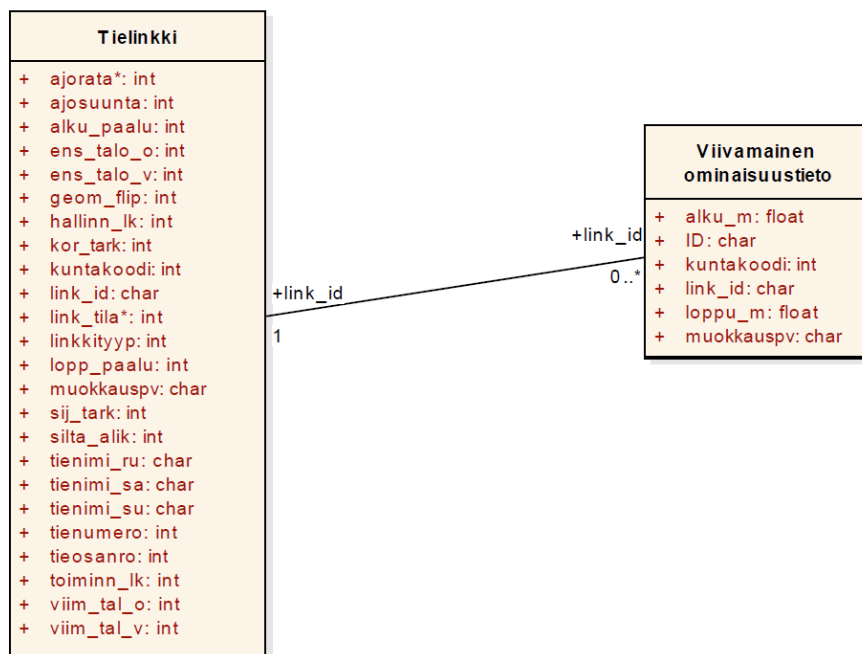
Tielinkki

+ ajorata*: int
+ ajosuunta: int
+ alku_paalu: int
+ ens_talo_o: int
+ ens_talo_v: int
+ geom_flip: int
+ hallinn_lk: int
+ kor_tark: int
+ kuntakoodi: int
+ link_id: char
+ link_tila*: int
+ linkkityyp: int
+ lopp_paalu: int
+ muokkauspv: char
+ sij_tark: int
+ silta_alik: int
+ tienimi_ru: char
+ tienimi_sa: char
+ tienimi_su: char
+ tienumero: int
+ tieosanro: int
+ toiminn_lk: int
+ viim_tal_o: int
+ viim_tal_v: int

+link_id
1

+link_id
0..*

Viivamainen ominaisuustieto

+ alku_m: float
+ ID: char
+ kuntakoodi: int
+ link_id: char
+ loppu_m: float
+ muokkauspv: char